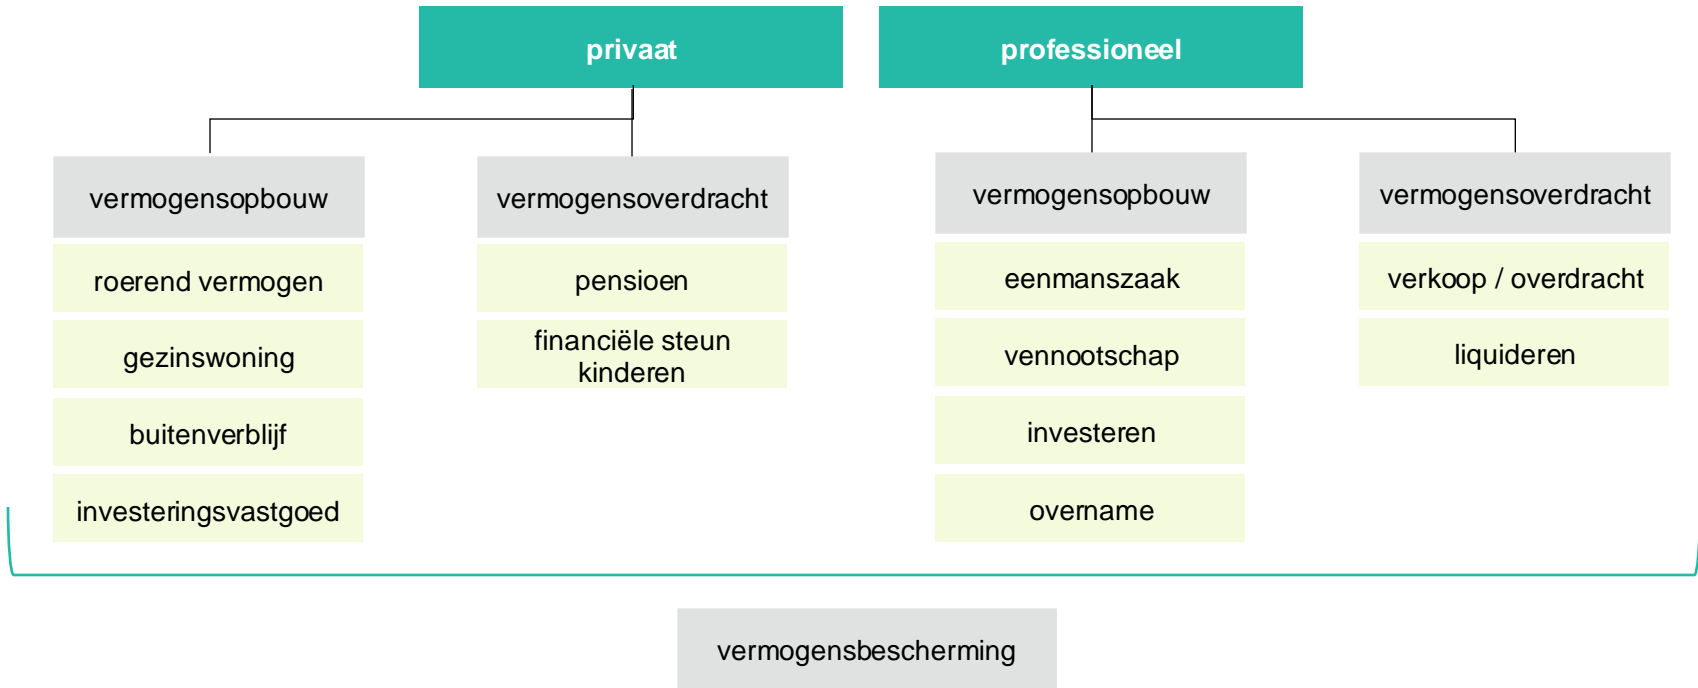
privaat

professioneel

vermogensopbouw

roerend vermogen

gezinswoning

buitenverblijf

investeringsvastgoed

vermogensoverdracht

pensioen

financiële steun kinderen

vermogensopbouw

eenmanszaak

vennootschap

investeren

overname

vermogensoverdracht

verkoop / overdracht

liquideren

vermogensbescherming